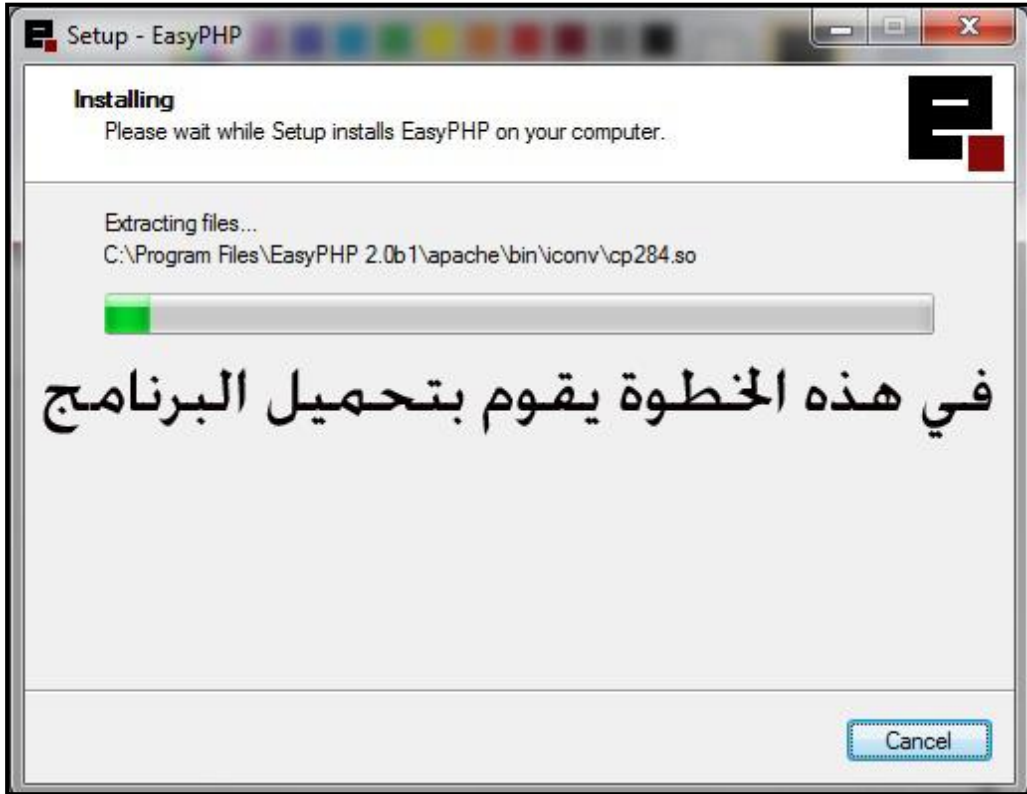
Setup - EasyPHP

Installing
Please wait while Setup installs EasyPHP on your computer.

Extracting files...
C:\Program Files\EasyPHP 2.0b1\apache\bin\iconv\cp284.so

في هذه الخطوة يقوم بتحميل البرنامج

Cancel